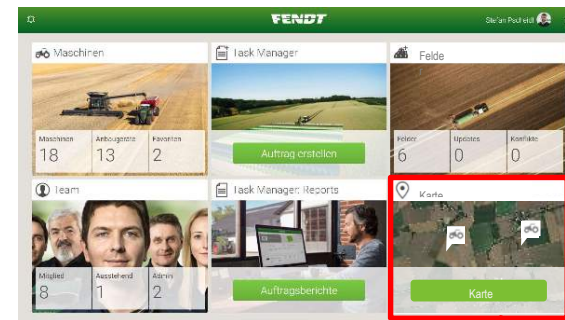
FENDT

Stefan Pscheidl

Maschinen

| Maschinen | Anbaugeräte | Favoriten |
|---|---|---|
| 18 | 13 | 2 |

Task Manager

Auftrag erstellen

Felder

| Felder | Updates | Konflikte |
|---|---|---|
| 6 | 0 | 0 |

Team

| Mitglied | Ausstehend | Admin |
|---|---|---|
| 8 | 1 | 2 |

Task Manager: Reports

Auftragsberichte

Karte

Karte